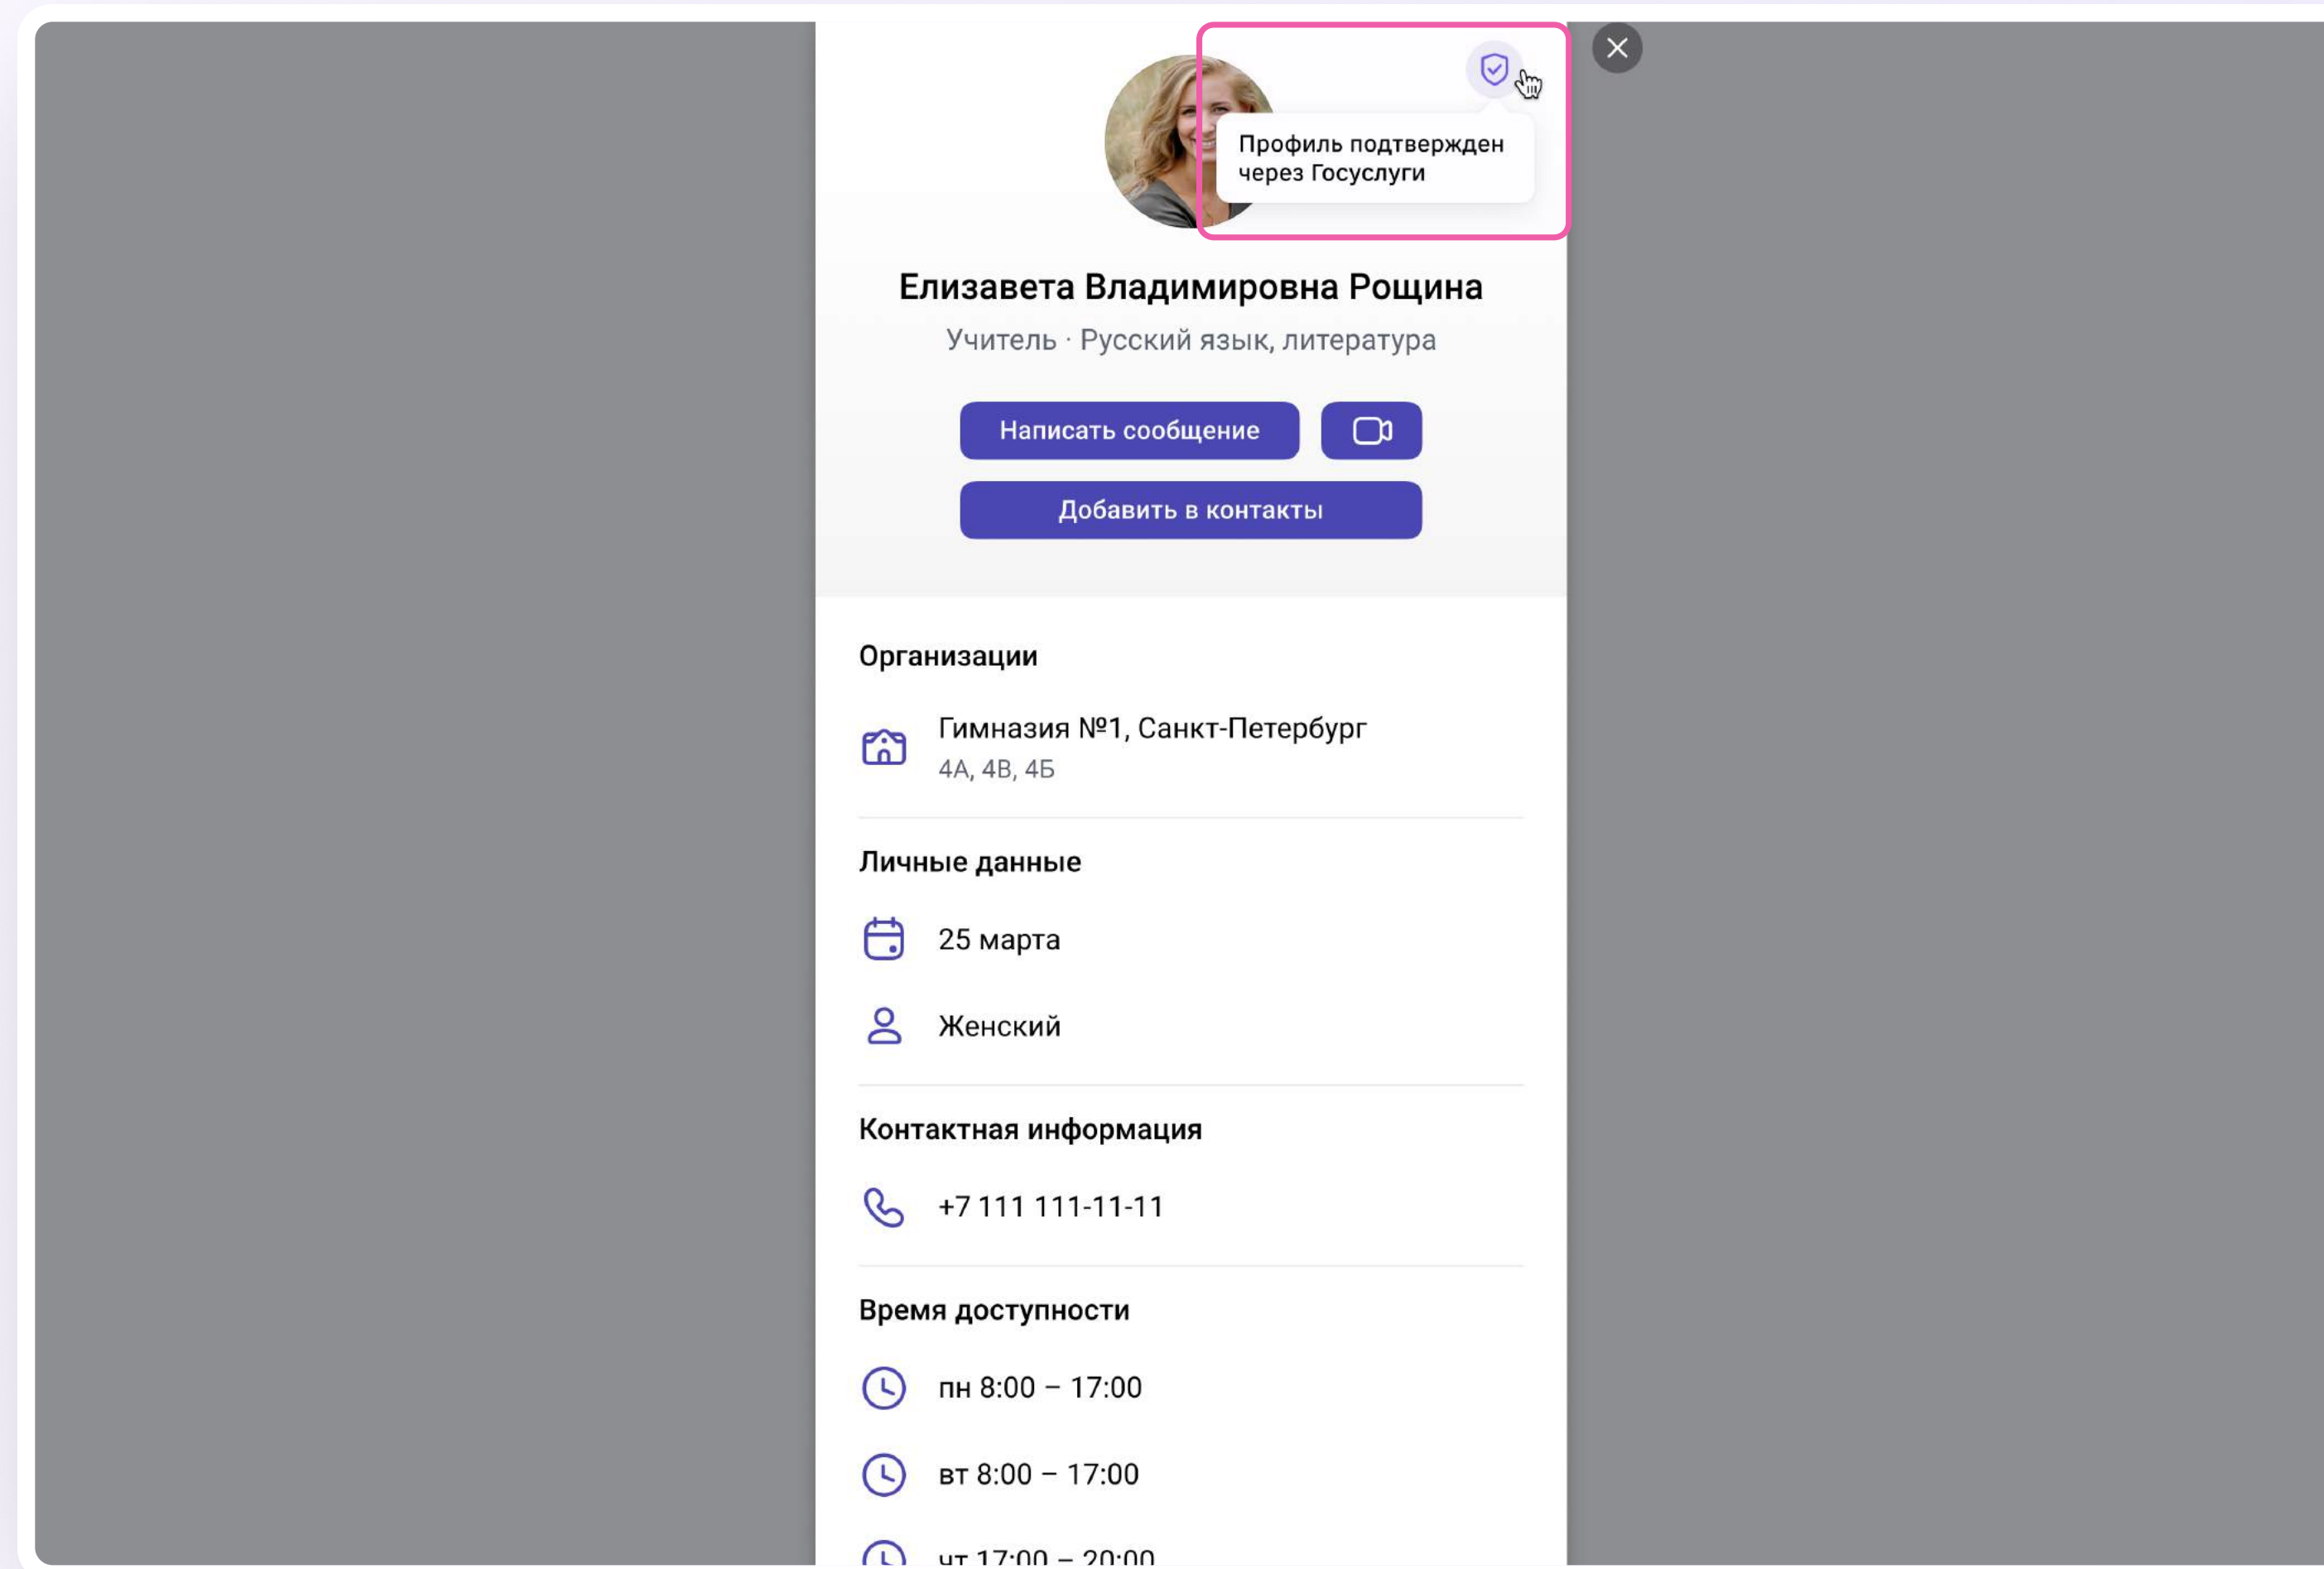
Профиль подтвержден через Госуслуги

Елизавета Владимировна Рощина

Учитель · Русский язык, литература

Написать сообщение

Добавить в контакты

Организации

Гимназия №1, Санкт-Петербург
4А, 4В, 4Б

Личные данные

25 марта

Женский

Контактная информация

+7 111 111-11-11

Время доступности

пн 8:00 – 17:00

вт 8:00 – 17:00

чт 17:00 – 20:00